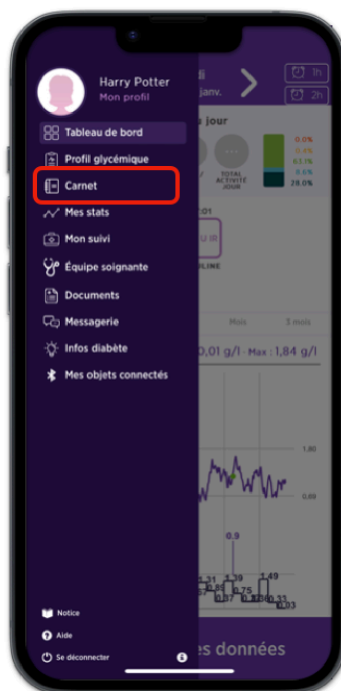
Harry Potter
Mon profil

Tableau de bord
Profil glycémique
Carnet
Mes stats
Mon suivi
Équipe soignante
Documents
Messagerie
Infos diabète
Mes objets connectés

di
janv.
1h
2h
jour
0.0%
0.4%
63.1%
8.6%
28.0%
TOTAL ACTIVITÉ JOUR
O1
U IR
LINE
Mois
3 mois
0,01 g/l · Max : 1,84 g/l
1.80
0.69
0.9
31
39
1.49
0.75
0.33

Notice
Aide
Se déconnecter
es données